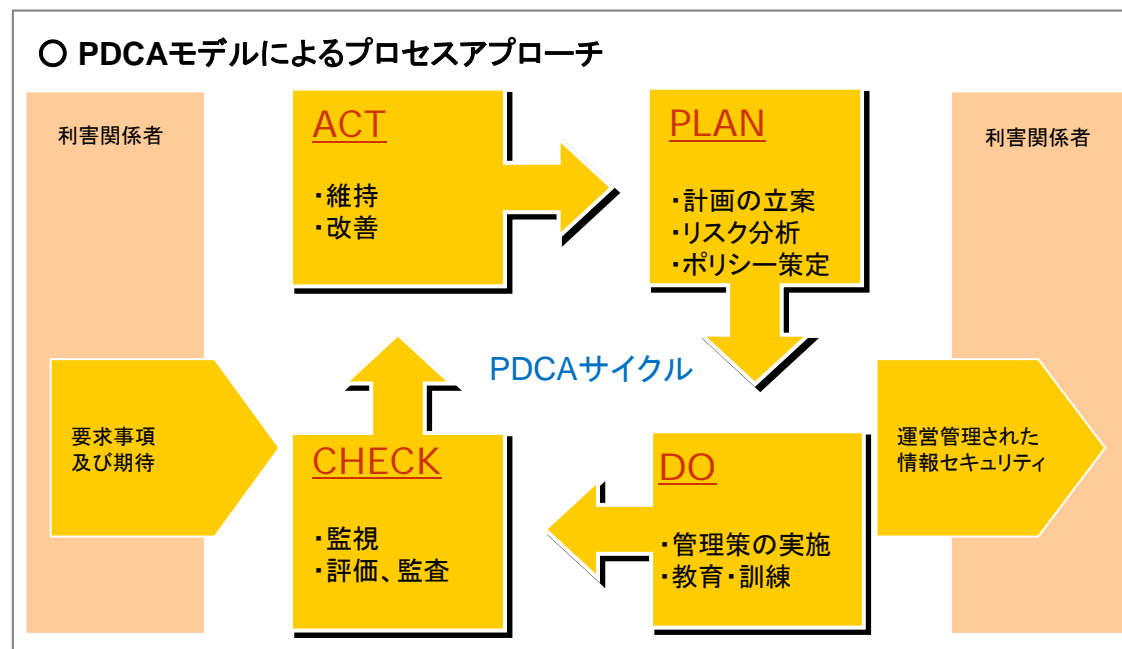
○ PDCAモデルによるプロセスアプローチ

利害関係者

要求事項及び期待

ACT

・維持
・改善

PLAN

・計画の立案
・リスク分析
・ポリシー策定

PDCAサイクル

CHECK

・監視
・評価、監査

DO

・管理策の実施
・教育・訓練

利害関係者

運営管理された情報セキュリティ